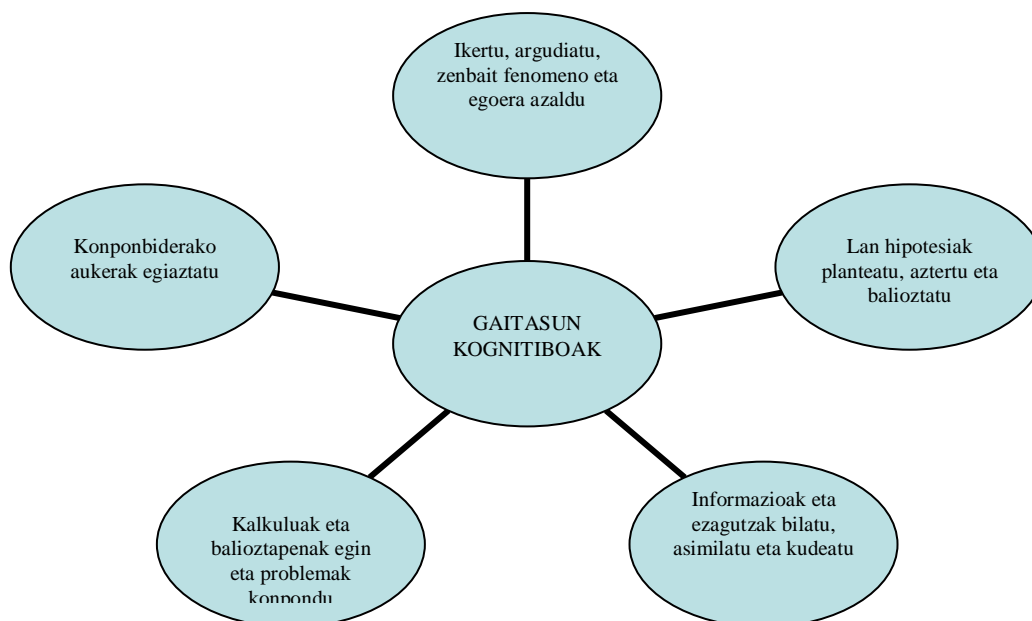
Ikertu, argudiatu, zenbait fenomeno eta egoera azaldu

Konponbiderako aukerak egiaztatu

Lan hipotesiak planteatu, aztertu eta balioztatu

GAITASUN KOGNITIBOAK

Kalkuluak eta balioztapenak egin eta problemak konpondu

Informazioak eta ezagutzak bilatu, asimilatu eta kudeatu